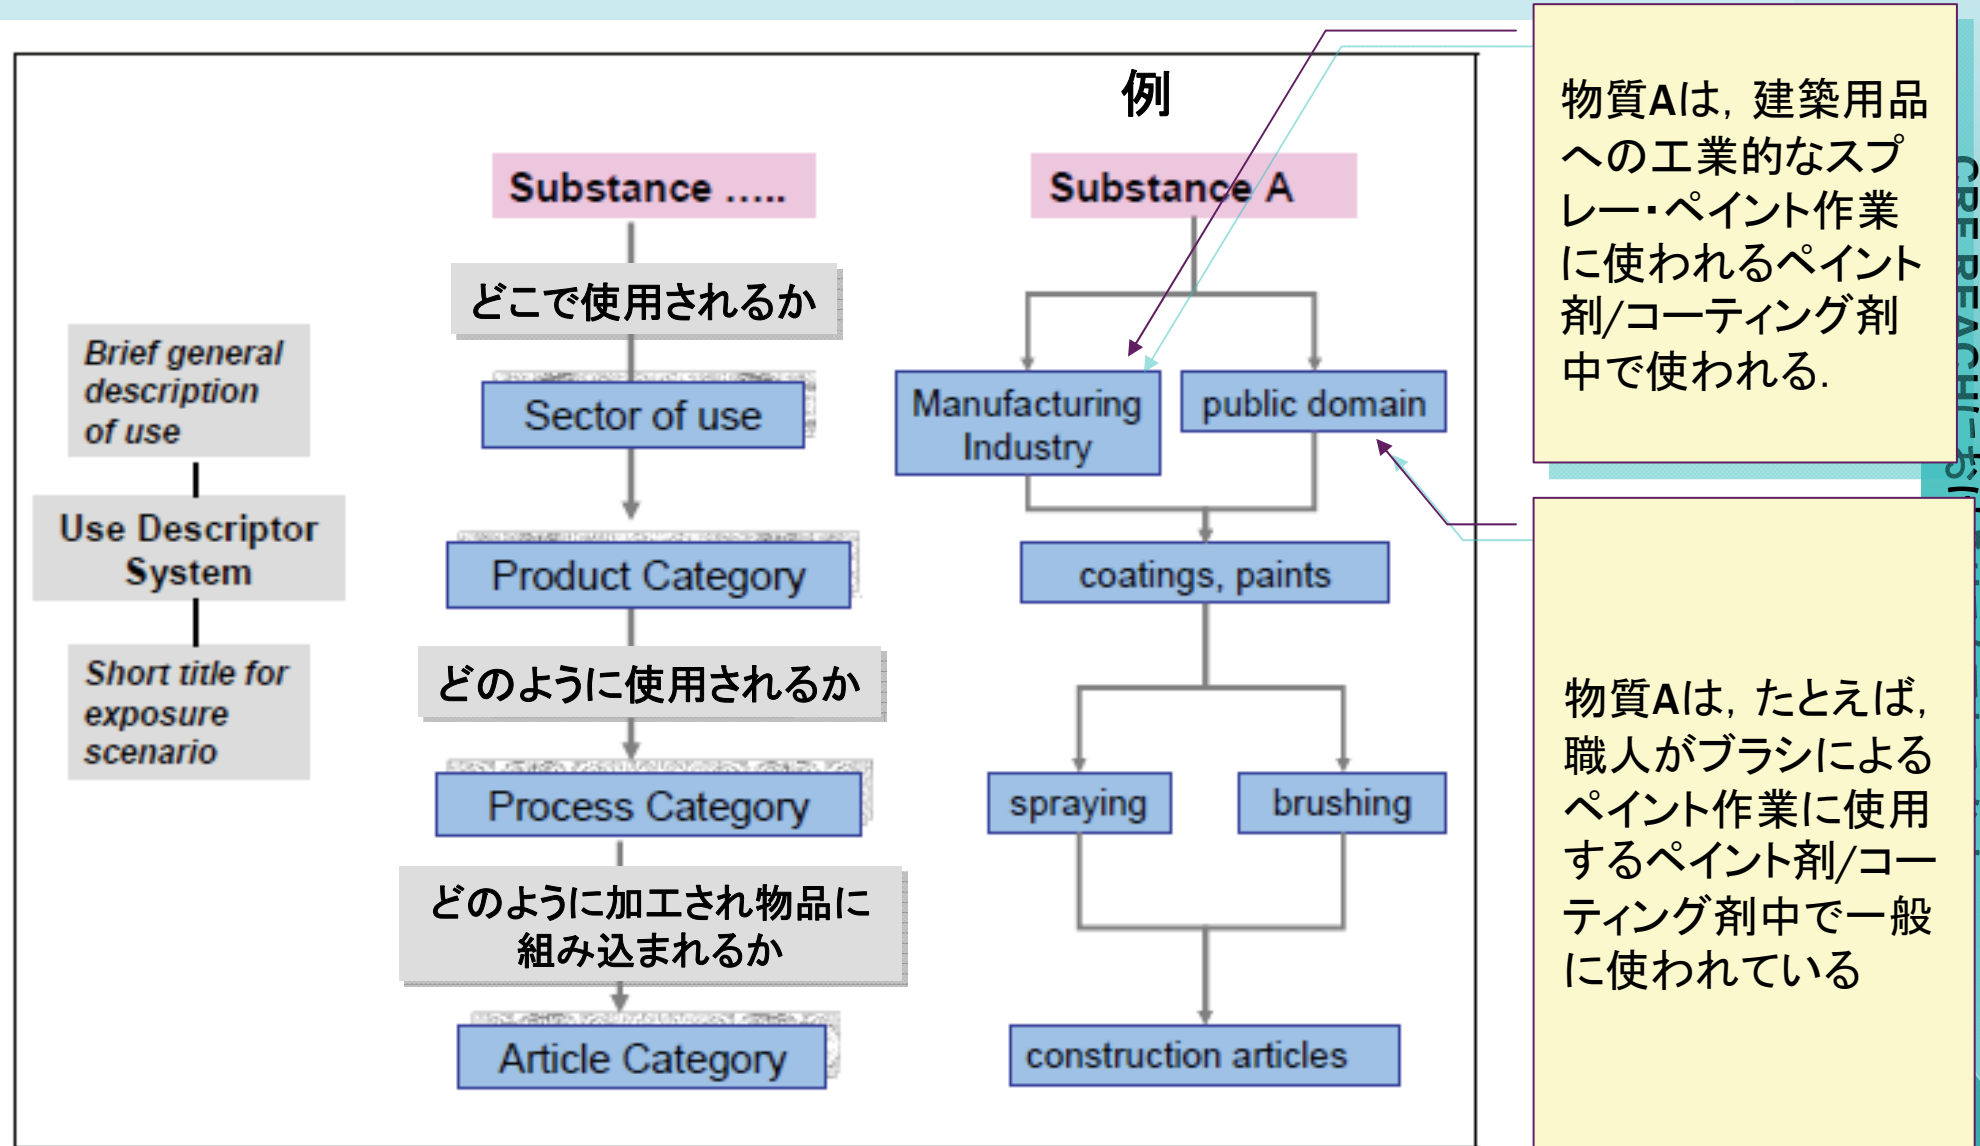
例

Substance .....

どこで使用されるか

Sector of use

Product Category

どのように使用されるか

Process Category

どのように加工され物品に組み込まれるか

Article Category

Brief general description of use

Use Descriptor System

Short title for exposure scenario

Substance A

Manufacturing Industry

public domain

coatings, paints

spraying

brushing

construction articles

物質Aは，建築用品への工業的なスプレー･ペイント作業に使われるペイント剤/コーティング剤中で使われる．

物質Aは，たとえば，職人がブラシによるペイント作業に使用するペイント剤/コーティング剤中で一般に使われている

CRE REACHに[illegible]